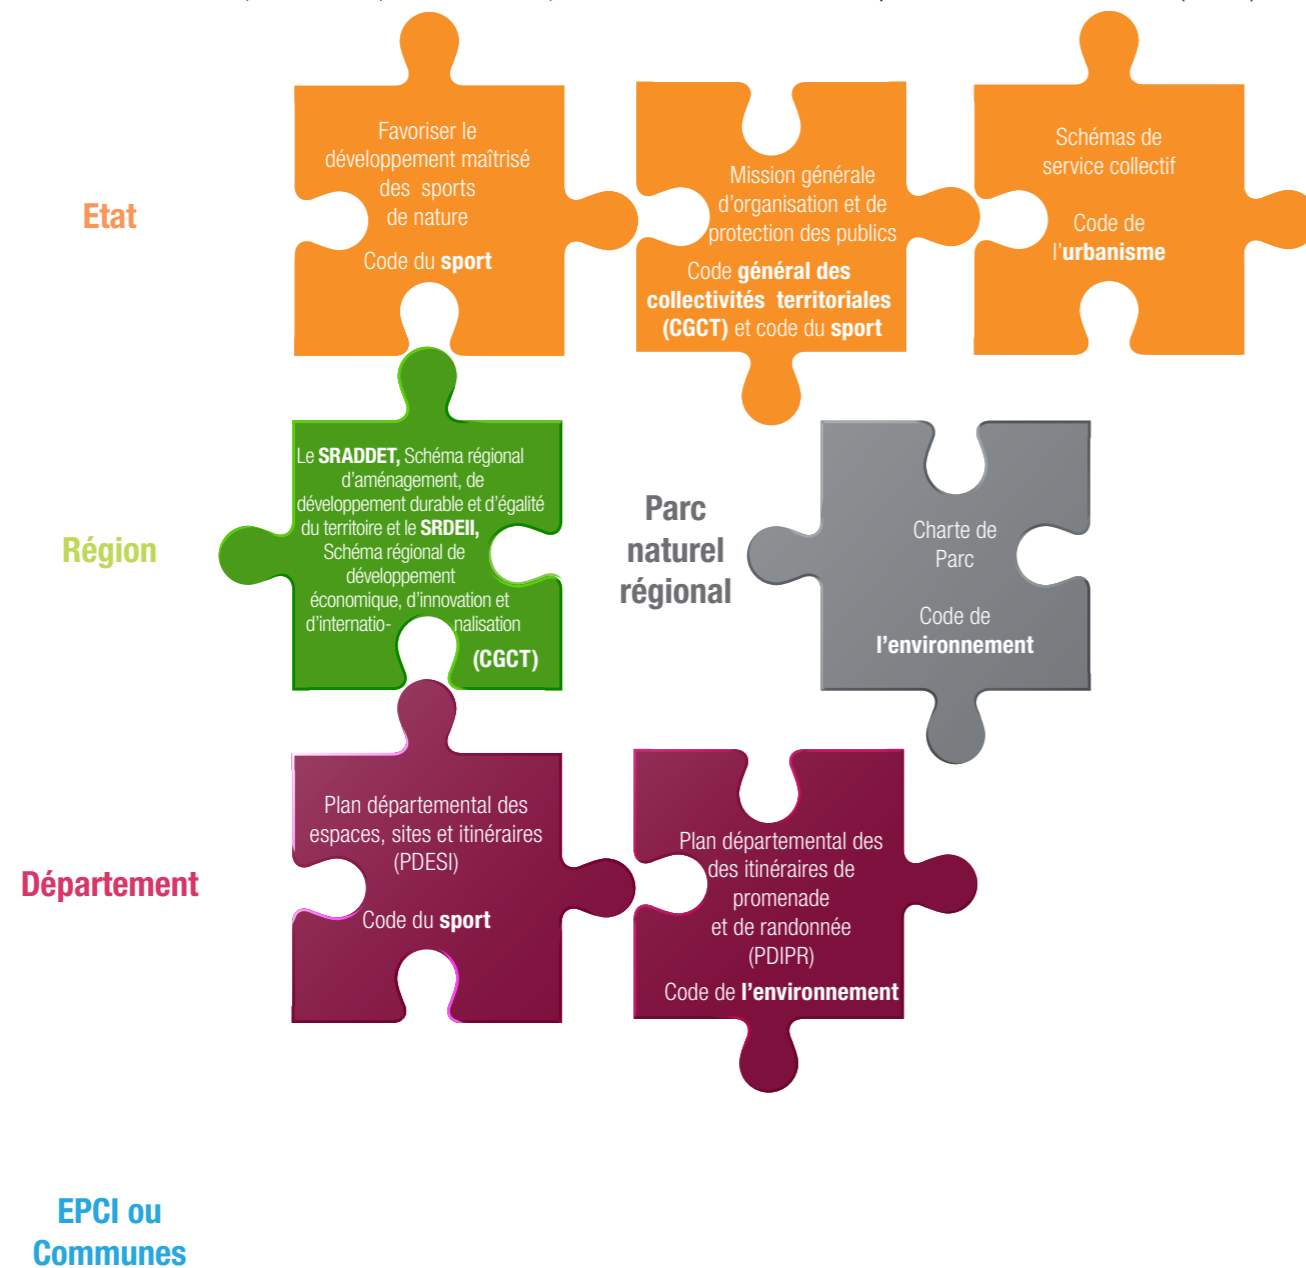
Etat

Favoriser le développement maîtrisé des sports de nature

Code du **sport**

Mission générale d'organisation et de protection des publics

Code **général des collectivités territoriales (CGCT)** et code du **sport**

Schémas de service collectif

Code de l'**urbanisme**

Région

Le **SRADDET,** Schéma régional d'aménagement, de développement durable et d'égalité du territoire et le **SRDEII,** Schéma régional de développement économique, d'innovation et d'internatio- nalisation **(CGCT)**

Parc naturel régional

Charte de Parc

Code de **l'environnement**

Département

Plan départemental des espaces, sites et itinéraires (PDESI)

Code du **sport**

Plan départemental des des itinéraires de promenade et de randonnée (PDIPR)

Code de **l'environnement**

EPCI ou Communes